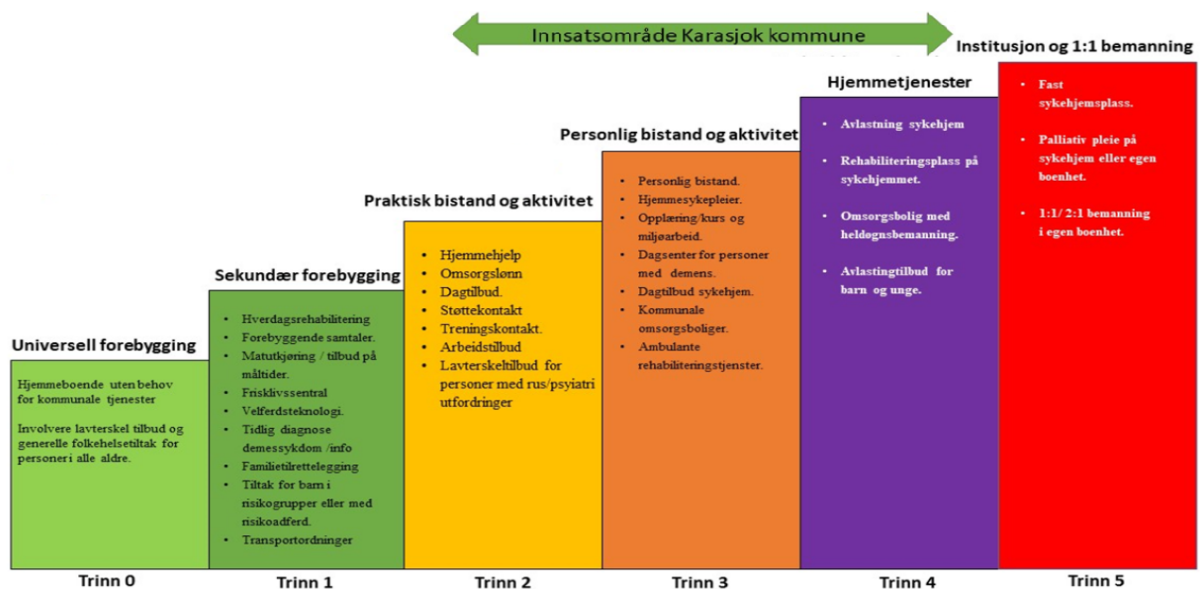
Innsatsområde Karasjok kommune

Institusjon og 1:1 bemanning

Hjemmetjenester

Personlig bistand og aktivitet

Praktisk bistand og aktivitet

Sekundær forebygging

Universell forebygging

Hjemmeboende uten behov for kommunale tjenester

Involvere lavterskel tilbud og generelle folkehelsetiltak for personer i alle aldre.

Trinn 0

- Hverdagsrehabilitering
- Forebyggende samtaler.
- Matutkjøring / tilbud på måltider.
- Frisklivssentral
- Velferdsteknologi.
- Tidlig diagnose demessykdom /info
- Familietilrettelegging
- Tiltak for barn i risikogrupper eller med risikoadferd.
- Transportordninger

Trinn 1

- Hjemmehjelp
- Omsorgslønn
- Dagtilbud.
- Støttekontakt
- Treningskontakt.
- Arbeidstilbud
- Lavterskeltilbud for personer med rus/psyiatri utfordringer

Trinn 2

- Personlig bistand.
- Hjemmesykepleier.
- Opplæring/kurs og miljøarbeid.
- Dagsenter for personer med demens.
- Dagtilbud sykehjem.
- Kommunale omsorgsboliger.
- Ambulante rehabiliteringstjenster.

Trinn 3

- Avlastning sykehjem
- Rehabiliteringsplass på sykehjemmet.
- Omsorgsbolig med heldøgnsbemanning.
- Avlastingtilbud for barn og unge.

Trinn 4

- Fast sykehjemsplass.
- Palliativ pleie på sykehjem eller egen boenhet.
- 1:1/ 2:1 bemanning i egen boenhet.

Trinn 5